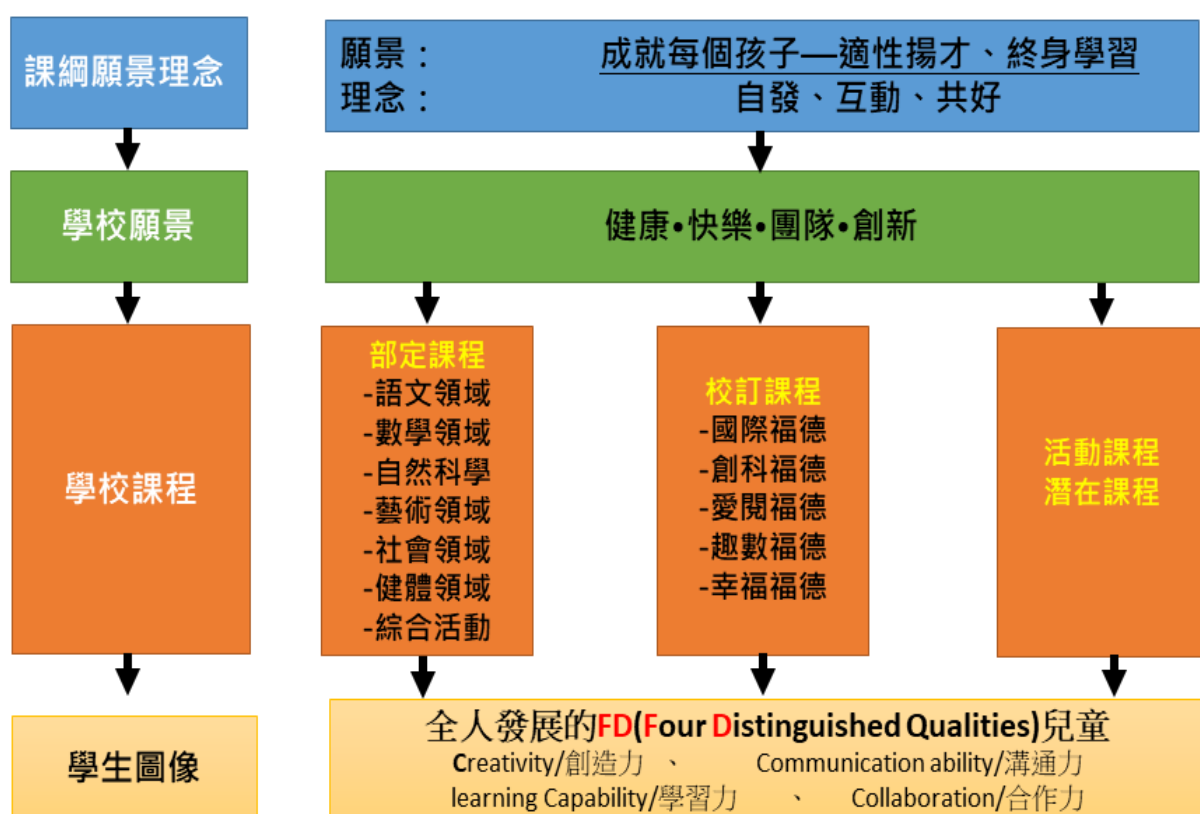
課綱願景理念

願景： 成就每個孩子—適性揚才、終身學習
理念： 自發、互動、共好

學校願景

健康•快樂•團隊•創新

學校課程

部定課程
-語文領域
-數學領域
-自然科學
-藝術領域
-社會領域
-健體領域
-綜合活動

校訂課程
-國際福德
-創科福德
-愛閱福德
-趣數福德
-幸福福德

活動課程
潛在課程

學生圖像

全人發展的FD(Four Distinguished Qualities)兒童
Creativity/創造力 、 Communication ability/溝通力
learning Capability/學習力 、 Collaboration/合作力